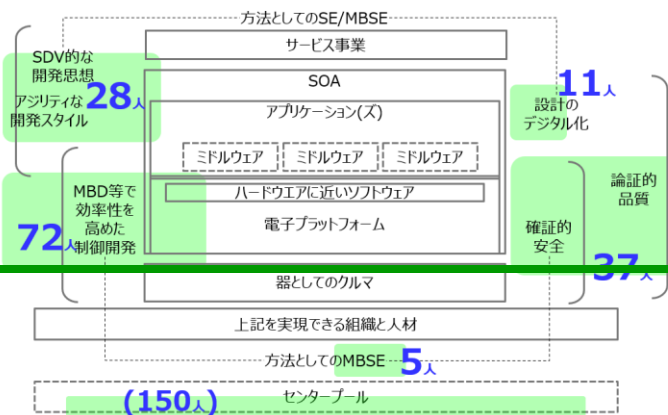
方法としてのSE/MBSE

サービス事業

SDV的な開発思想

アジリティな開発スタイル

28人

SOA

11人

設計のデジタル化

アプリケーション(ズ)

ミドルウェア

ミドルウェア

ミドルウェア

MBD等で効率性を高めた制御開発

72人

ハードウエアに近いソフトウェア

電子プラットフォーム

確証的安全

論証的品質

37人

器としてのクルマ

上記を実現できる組織と人材

方法としてのMBSE

5人

センタープール

(150人)